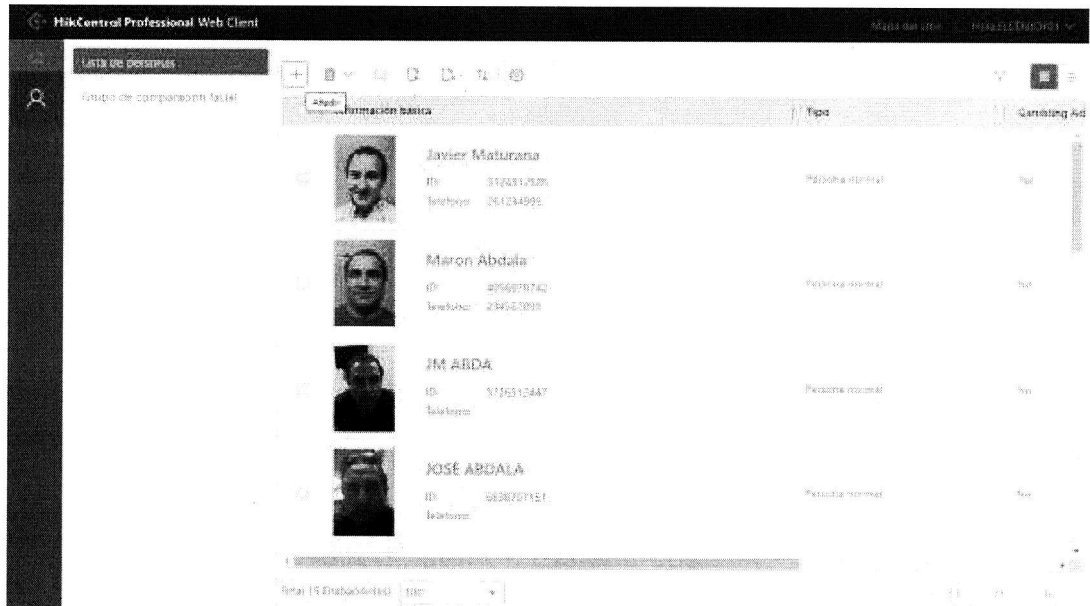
HikCentral Professional Web Client

Mapa del sitio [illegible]

Lista de personas

Grupo de comparación facial

Añadir

Información básica

Tipo

Gambling Ad

Javier Maturana

ID: 3126312526

Teléfono: 261234595

Persona normal

No

Maron Abdala

ID: 4056870742

Teléfono: 234567895

Persona normal

No

JM ABDA

ID: 3126312447

Teléfono:

Persona normal

No

JOSÉ ABDALA

ID: 6838707151

Teléfono:

Persona normal

No

Total 15 Elemento(s) 100